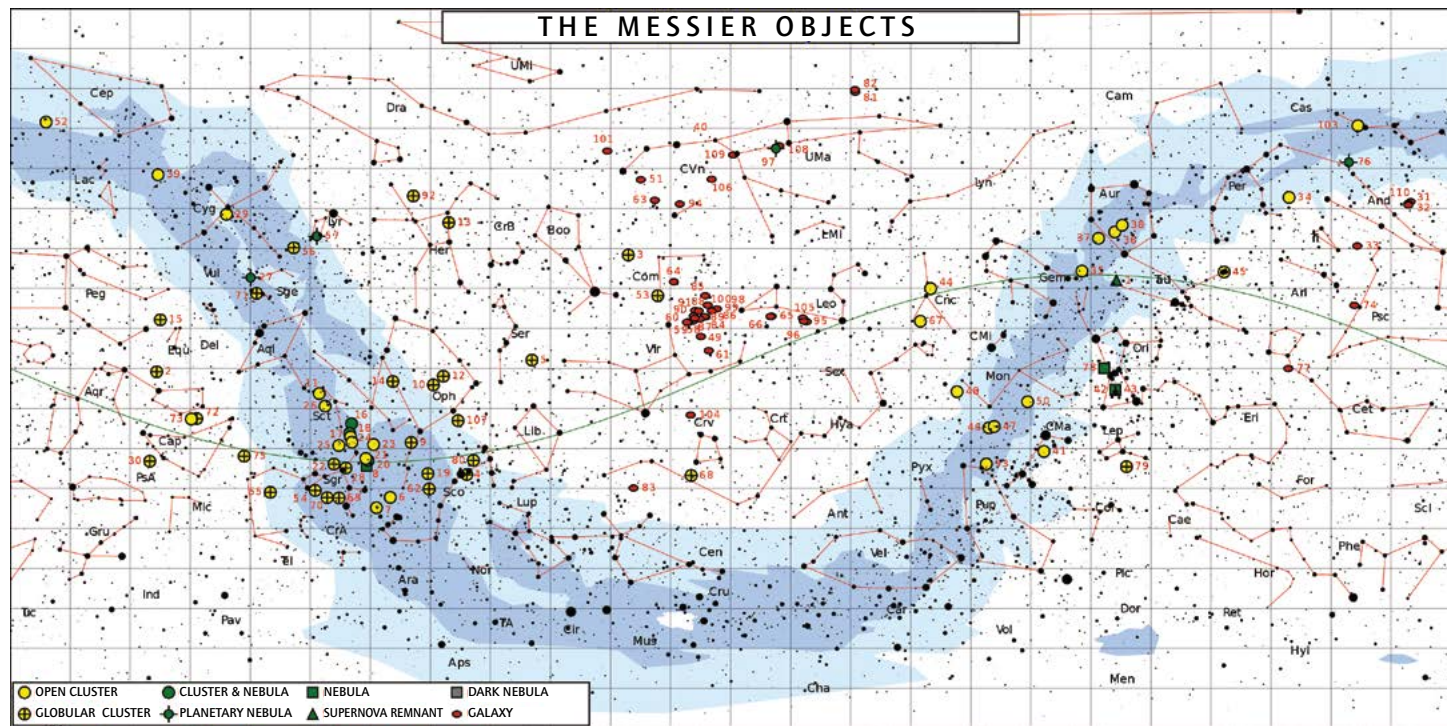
THE MESSIER OBJECTS

UMi
Cep
52
Dra
82
81
Cam
Cas
103
101
40
97
108
UMa
109
76
Lac
39
CVn
51
106
Per
63
94
Cyg
29
Lyr
92
13
CrB
Boo
lyn
LMi
Aur
38
37
34
36
110
31
32
And
Vul
27
57
56
Her
3
Com
64
Gem
35
Tau
1
45
33
Tri
Peg
71
Sge
53
85
88
98
100
99
105
95
65
66
96
Leo
Cnc
44
67
Ari
74
Psc
15
Equ
Del
Aql
Ser
60
59
49
61
Vir
CMi
Ori
78
42
43
77
Aqr
2
11
14
10
12
Oph
Sex
Mon
48
50
Sct
26
107
16
18
9
Crv
104
Crt
Hya
46
47
CMa
Lep
Eri
Cet
73
72
Cap
25
24
23
Lib
21
20
93
41
79
30
PsA
75
22
28
8
19
4
80
Pyx
55
54
70
69
Sgr
62
6
7
Sco
83
Lup
68
Mic
CrA
Ant
Pup
Col
For
Scl
Gru
Tel
Cen
Vel
Cae
Phe
Ara
Ind
Nor
Cru
Pic
Hor
Tuc
Pav
TrA
Cir
Mus
Car
Vol
Dor
Ret
Hyi
Aps
Cha
Men

OPEN CLUSTER
CLUSTER & NEBULA
NEBULA
DARK NEBULA
GLOBULAR CLUSTER
PLANETARY NEBULA
SUPERNOVA REMNANT
GALAXY